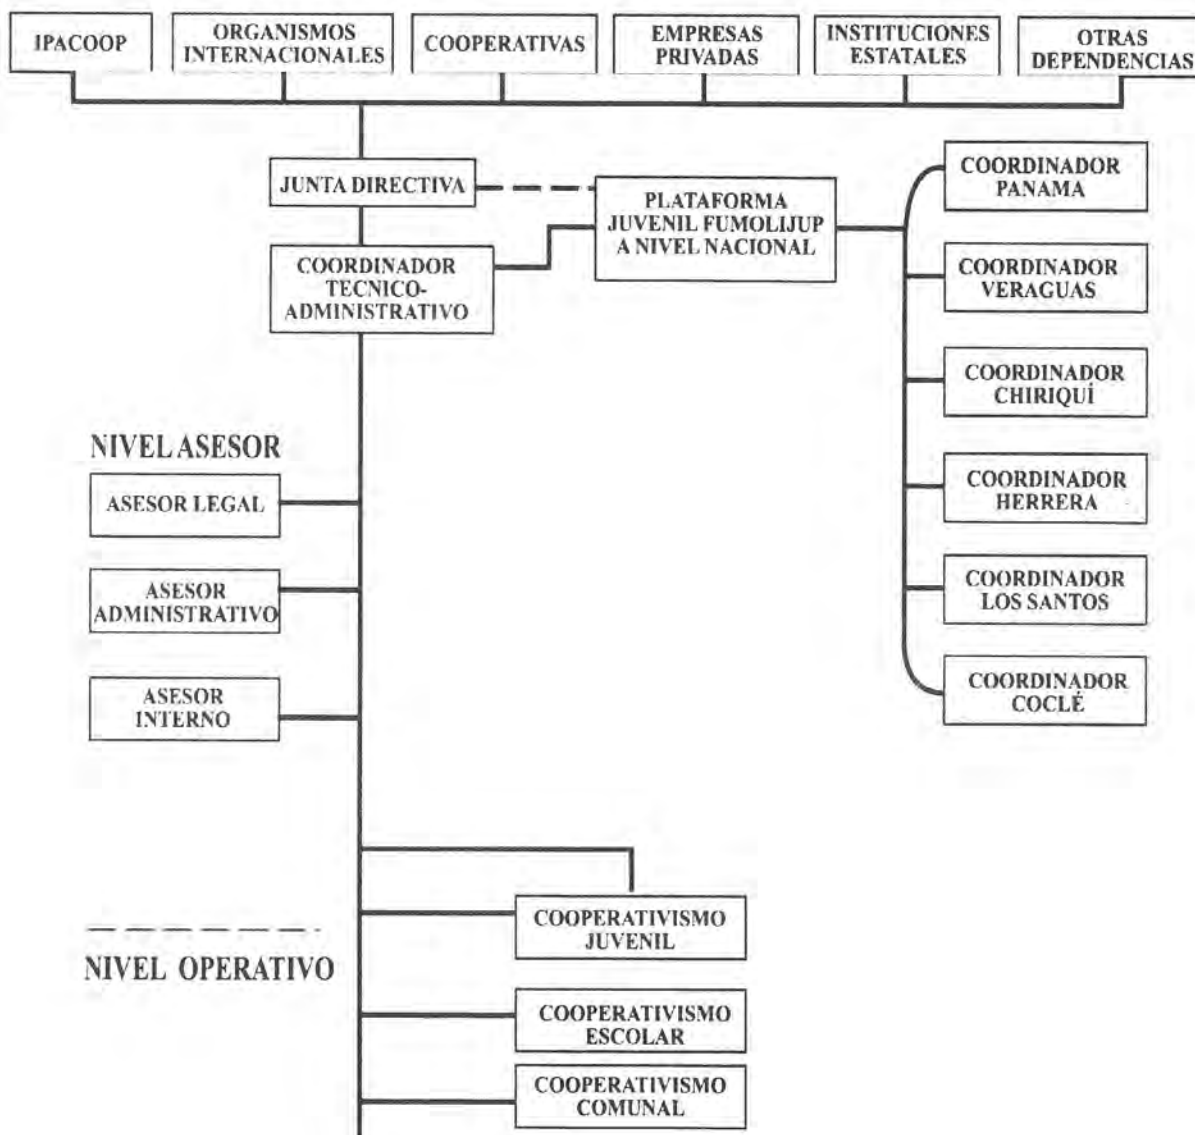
IPACOOP

ORGANISMOS INTERNACIONALES

COOPERATIVAS

EMPRESAS PRIVADAS

INSTITUCIONES ESTATALES

OTRAS DEPENDENCIAS

JUNTA DIRECTIVA

PLATAFORMA JUVENIL FUMOLIJUP A NIVEL NACIONAL

COORDINADOR TECNICO-ADMINISTRATIVO

COORDINADOR PANAMA

COORDINADOR VERAGUAS

COORDINADOR CHIRIQUÍ

COORDINADOR HERRERA

COORDINADOR LOS SANTOS

COORDINADOR COCLÉ

NIVEL ASESOR

ASESOR LEGAL

ASESOR ADMINISTRATIVO

ASESOR INTERNO

NIVEL OPERATIVO

COOPERATIVISMO JUVENIL

COOPERATIVISMO ESCOLAR

COOPERATIVISMO COMUNAL